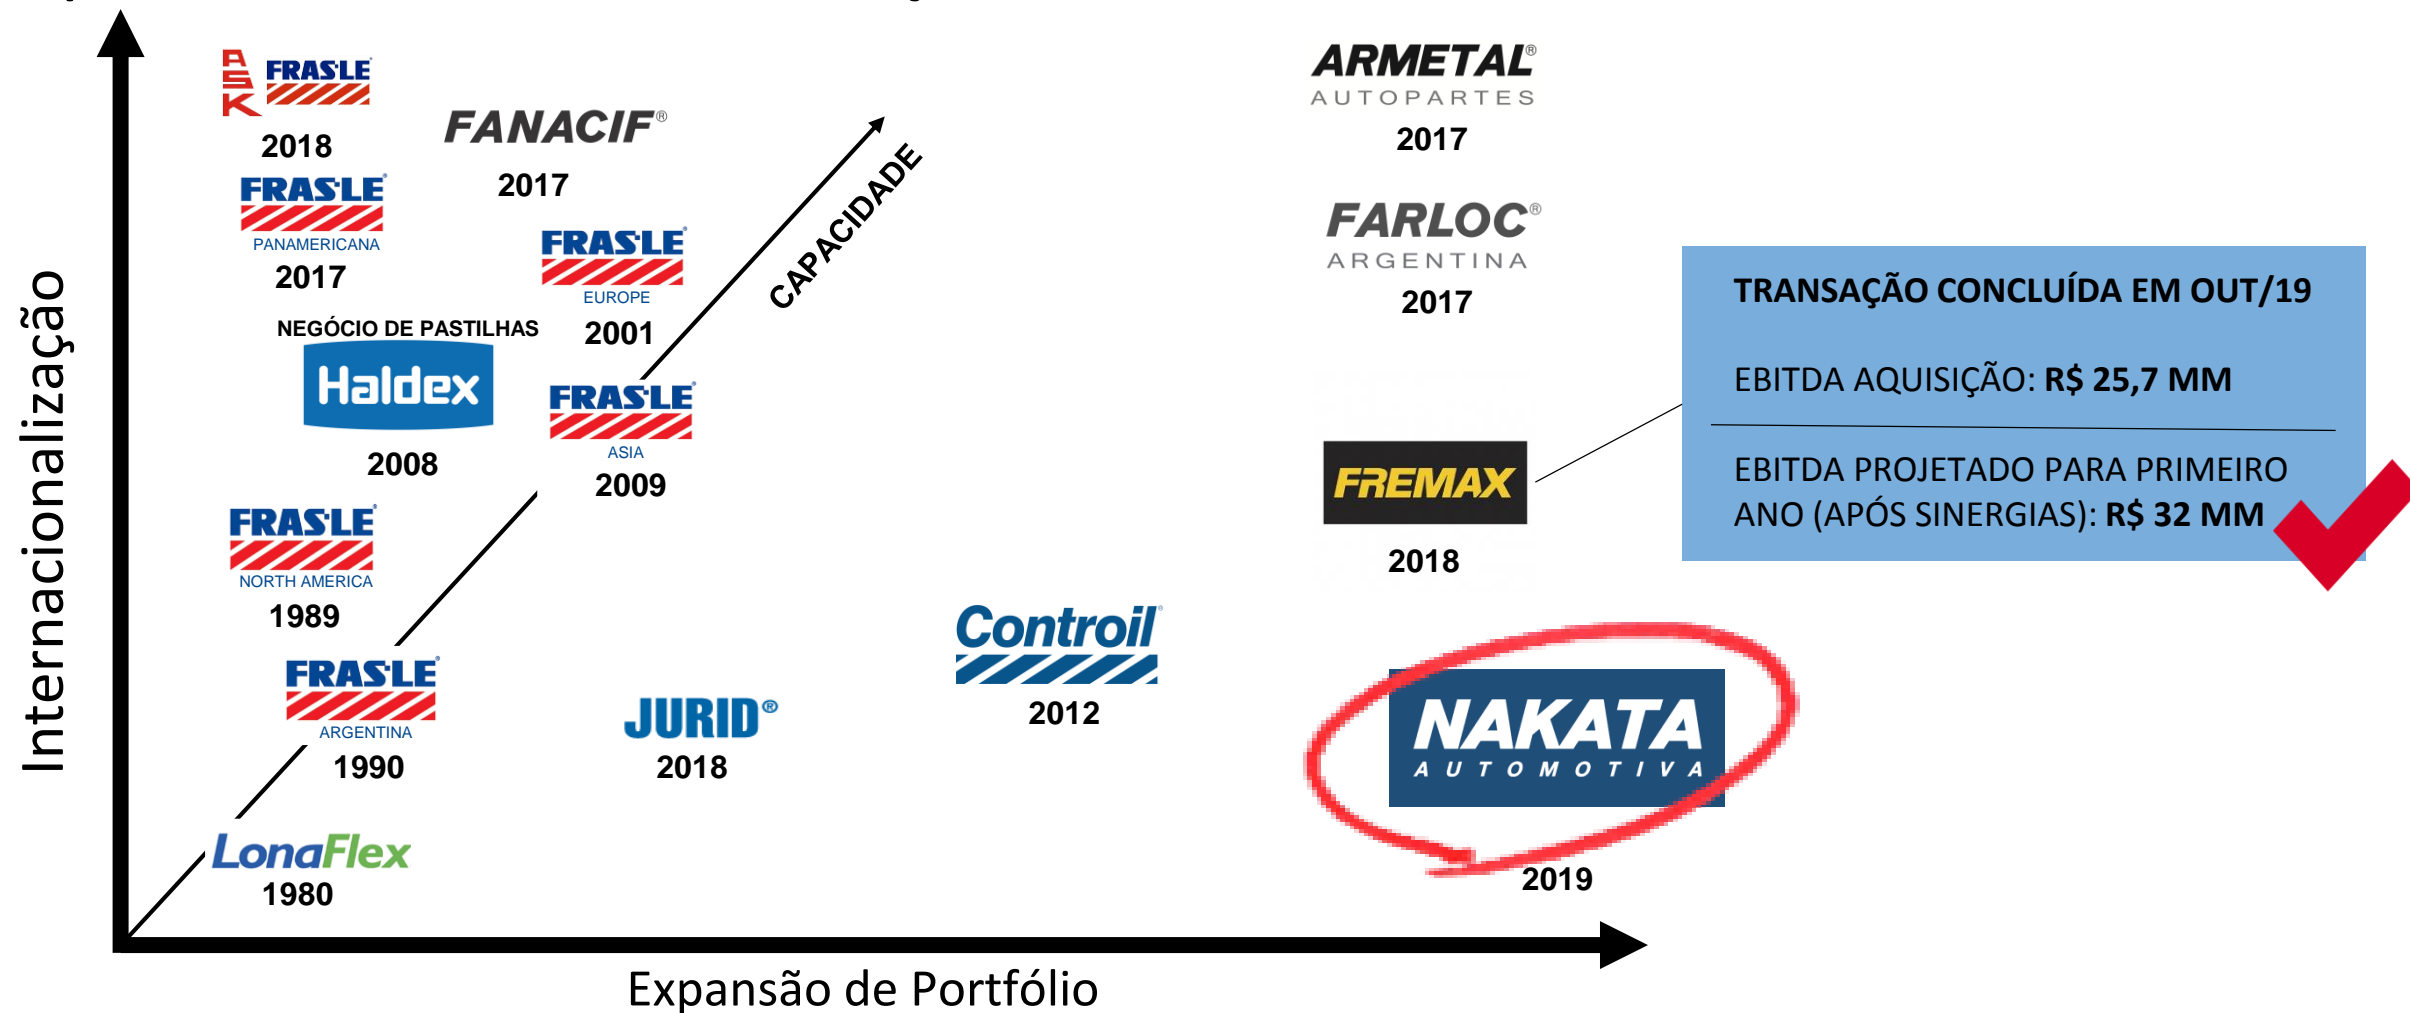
Internacionalização

ASK FRASLE
2018

FANACIF®
2017

FRASLE PANAMERICANA
2017

FRASLE EUROPE
2001

CAPACIDADE

NEGÓCIO DE PASTILHAS
Haldex
2008

FRASLE ASIA
2009

FRASLE NORTH AMERICA
1989

FRASLE ARGENTINA
1990

LonaFlex
1980

JURID®
2018

Controil
2012

ARMETAL® AUTOPARTES
2017

FARLOC® ARGENTINA
2017

FREMAX
2018

NAKATA AUTOMOTIVA
2019

TRANSAÇÃO CONCLUÍDA EM OUT/19

EBITDA AQUISIÇÃO: R$ 25,7 MM

EBITDA PROJETADO PARA PRIMEIRO ANO (APÓS SINERGIAS): R$ 32 MM

Expansão de Portfólio